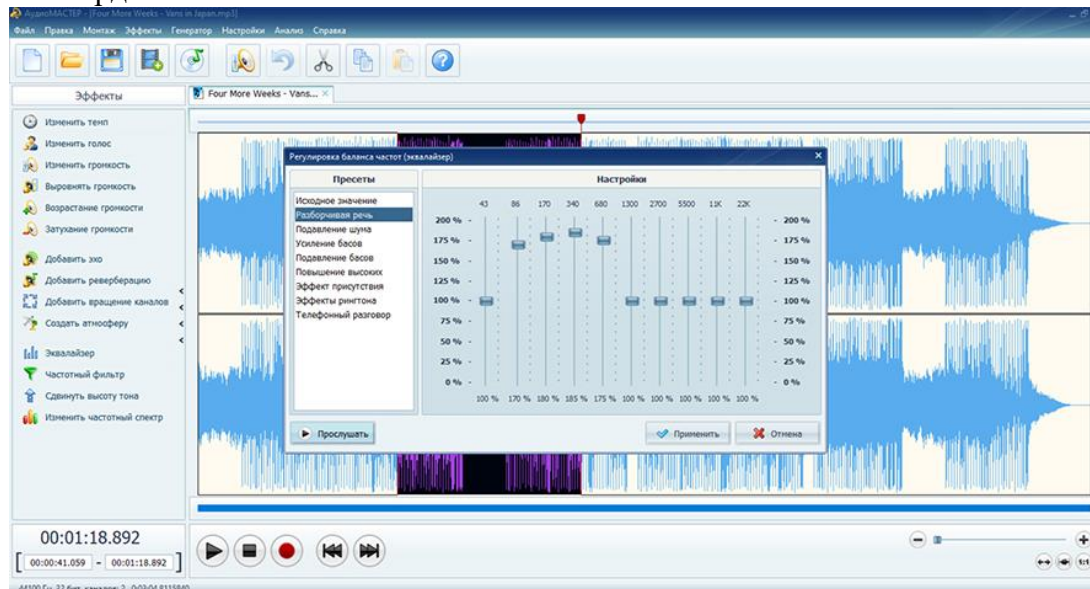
АудиоМАСТЕР - [Four More Weeks - Vans in Japan.mp3]

Файл Правка Монтаж Эффекты Генератор Настройки Анализ Справка

Эффекты

Four More Weeks - Vans...

Изменить темп
Изменить голос
Изменить громкость
Выровнять громкость
Возрастание громкости
Затухание громкости
Добавить эхо
Добавить реверберацию
Добавить вращение каналов
Создать атмосферу
Эквалайзер
Частотный фильтр
Сдвинуть высоту тона
Изменить частотный спектр

Регулировка баланса частот (эквалайзер)

Пресеты

Исходное значение
Разборчивая речь
Подавление шума
Усиление басов
Подавление басов
Повышение высоких
Эффект присутствия
Эффекты рингтона
Телефонный разговор

Настройки

43 86 170 340 680 1300 2700 5500 11K 22K

200 % 175 % 150 % 125 % 100 % 75 % 50 % 25 % 0 %

- 200 % - 175 % - 150 % - 125 % - 100 % - 75 % - 50 % - 25 % - 0 %

100 % 170 % 180 % 185 % 175 % 100 % 100 % 100 % 100 % 100 %

Прослушать

Применить

Отмена

00:01:18.892

00:00:41.059 - 00:01:18.892

44100 Гц, 32 бит, каналов: 2, 0:03:04.8115840